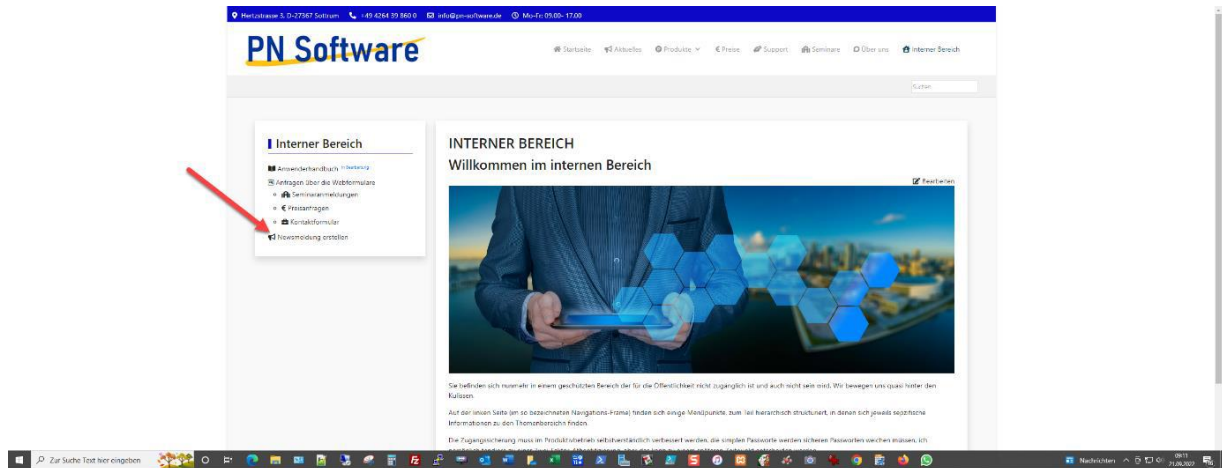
Hertzstrasse 3, D-27367 Sottrum +49 4264 39 860 0 info@pn-software.de Mo-Fr: 09.00 - 17.00

PN Software

Startseite Aktuelles Produkte Preise Support Seminare Über uns Interner Bereich

Suchen

Interner Bereich

Anwenderhandbuch In Bearbeitung
Anfragen über die Webformulare
Seminaranmeldungen
Preisanfragen
Kontaktformular
Newsmeldung erstellen

INTERNER BEREICH
Willkommen im internen Bereich

Bearbeiten

Sie befinden sich nunmehr in einem geschützten Bereich der für die Öffentlichkeit nicht zugänglich ist und auch nicht sein wird. Wir bewegen uns quasi hinter den Kulissen.

Auf der linken Seite (im so bezeichneten Navigations-Frame) finden sich einige Menüpunkte, zum Teil hierarchisch strukturiert, in denen sich jeweils spezifische Informationen zu den Themenbereichen finden.

Die Zugangssicherung muss im Produktivbetrieb selbstverständlich verbessert werden, die simplen Passworte werden sicheren Passworten weichen müssen, ich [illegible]

Zur Suche Text hier eingeben

Nachrichten 09:11 21.06.2022